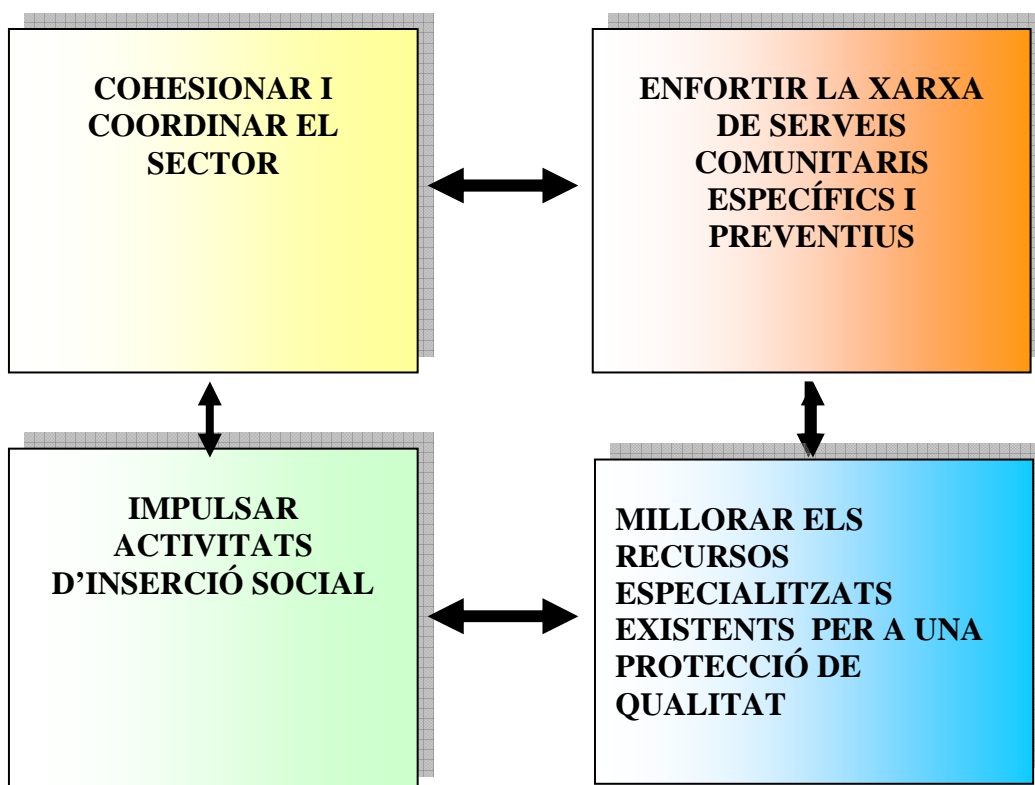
COHESIONAR I COORDINAR EL SECTOR

ENFORTIR LA XARXA DE SERVEIS COMUNITARIS ESPECÍFICS I PREVENTIUS

IMPULSAR ACTIVITATS D'INSERCIÓ SOCIAL

MILLORAR ELS RECURSOS ESPECIALITZATS EXISTENTS PER A UNA PROTECCIÓ DE QUALITAT